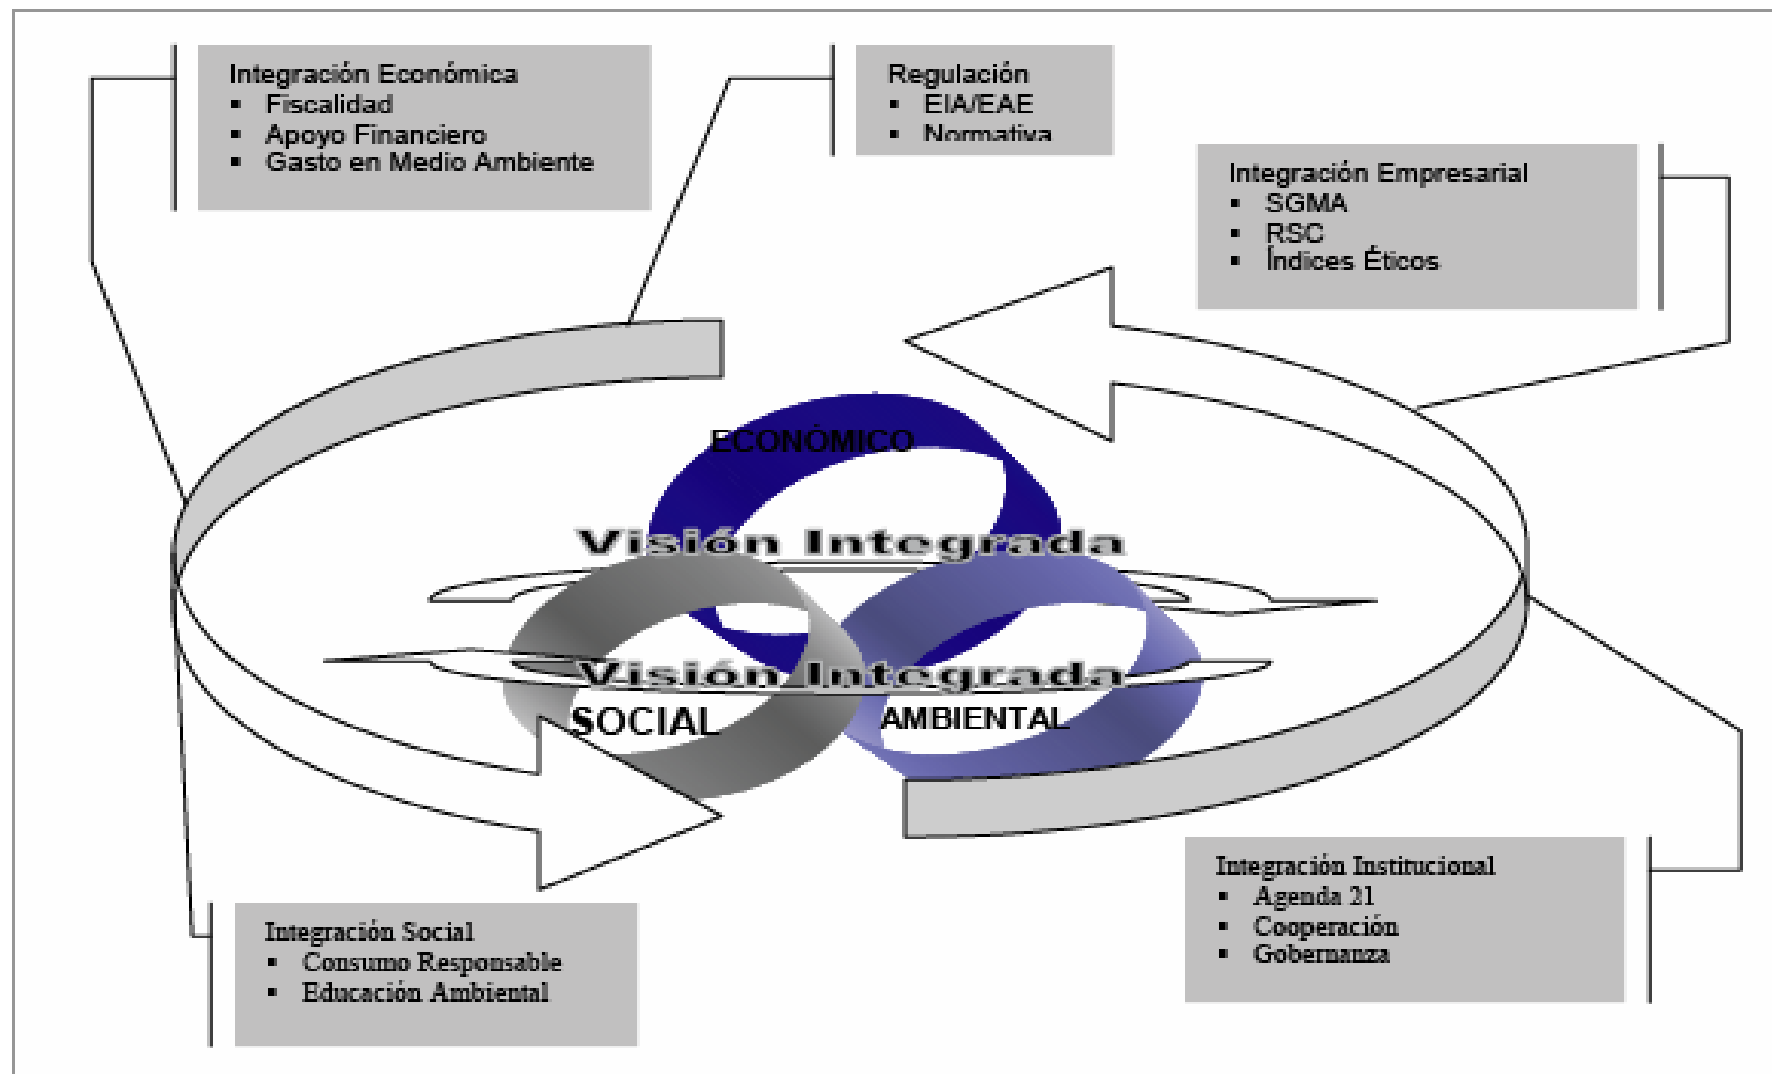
Integración Económica
▪ Fiscalidad
▪ Apoyo Financiero
▪ Gasto en Medio Ambiente

Regulación
▪ EIA/EAE
▪ Normativa

Integración Empresarial
▪ SGMA
▪ RSC
▪ Índices Éticos

ECONÓMICO

Visión Integrada

Visión Integrada

SOCIAL

AMBIENTAL

Integración Institucional
▪ Agenda 21
▪ Cooperación
▪ Gobernanza

Integración Social
▪ Consumo Responsable
▪ Educación Ambiental